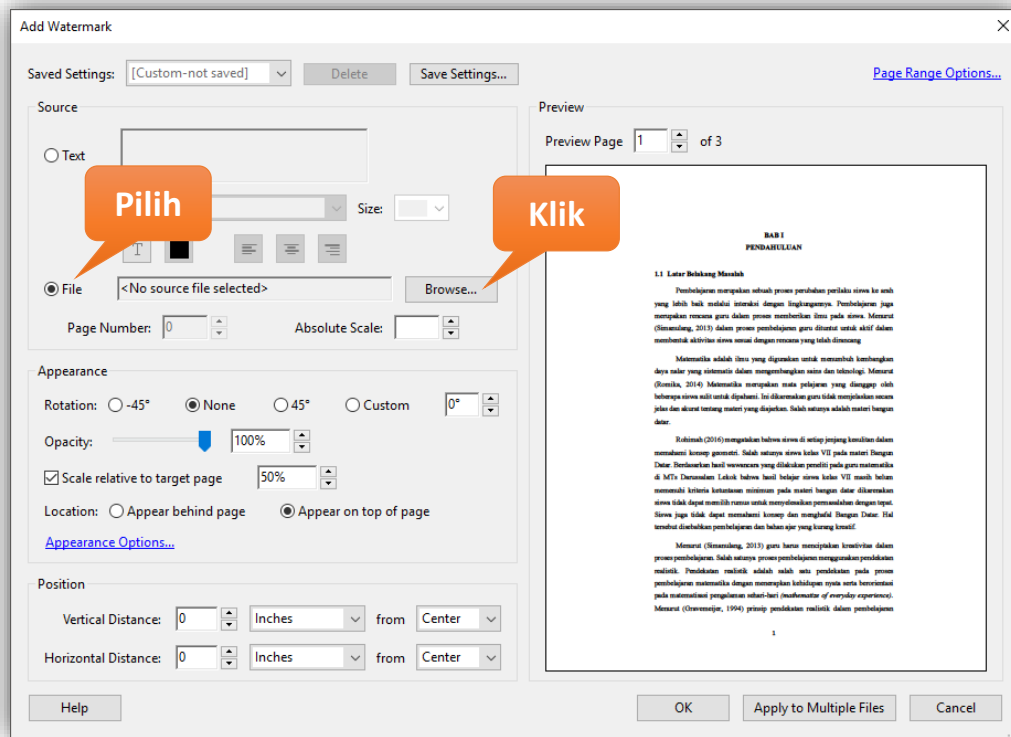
Add Watermark

Saved Settings: [Custom-not saved] Delete Save Settings...

Page Range Options...

Source

Text

Pilih

Klik

Size:

File <No source file selected> Browse...

Page Number: 0 Absolute Scale:

Appearance

Rotation: -45° None 45° Custom 0°

Opacity: 100%

Scale relative to target page 50%

Location: Appear behind page Appear on top of page

Appearance Options...

Position

Vertical Distance: 0 Inches from Center

Horizontal Distance: 0 Inches from Center

Preview

Preview Page 1 of 3

BAB I
PENDAHULUAN

1.1 Latar Belakang Masalah

Pembelajaran merupakan sebuah proses perubahan perilaku siswa ke arah yang lebih baik melalui interaksi dengan lingkungannya. Pembelajaran juga merupakan rencana guru dalam proses memberikan ilmu pada siswa. Menurut (Simanulang, 2013) dalam proses pembelajaran guru dituntut untuk aktif dalam membentuk aktivitas siswa sesuai dengan rencana yang telah dirancang.

Matematika adalah ilmu yang digunakan untuk menumbuh kembangkan daya nalar yang sistematis dalam mengembangkan sains dan teknologi. Menurut (Romika, 2014) Matematika merupakan mata pelajaran yang dianggap oleh beberapa siswa sulit untuk dipahami. Ini dikarenakan guru tidak menjelaskan secara jelas dan akurat tentang materi yang diajarkan. Salah satunya adalah materi bangun datar.

Rohimah (2016) mengatakan bahwa siswa di setiap jenjang kesulitan dalam memahami konsep geometri. Salah satunya siswa kelas VII pada materi Bangun Datar. Berdasarkan hasil wawancara yang dilakukan peneliti pada guru matematika di MTs Darussalam Lekok bahwa hasil belajar siswa kelas VII masih belum memenuhi kriteria ketuntasan minimum pada materi bangun datar dikarenakan siswa tidak dapat memilih rumus untuk menyelesaikan permasalahan dengan tepat. Siswa juga tidak dapat memahami konsep dan menghafal Bangun Datar. Hal tersebut disebabkan pembelajaran dan bahan ajar yang kurang kreatif.

Menurut (Simanulang, 2013) guru harus menciptakan kreativitas dalam proses pembelajaran. Salah satunya proses pembelajaran menggunakan pendekatan realistik. Pendekatan realistik adalah salah satu pendekatan pada proses pembelajaran matematika dengan menerapkan kehidupan nyata serta berorientasi pada matematisasi pengalaman sehari-hari (mathematize of everyday experience). Menurut (Gravemeijer, 1994) prinsip pendekatan realistik dalam pembelajaran

1

Help OK Apply to Multiple Files Cancel